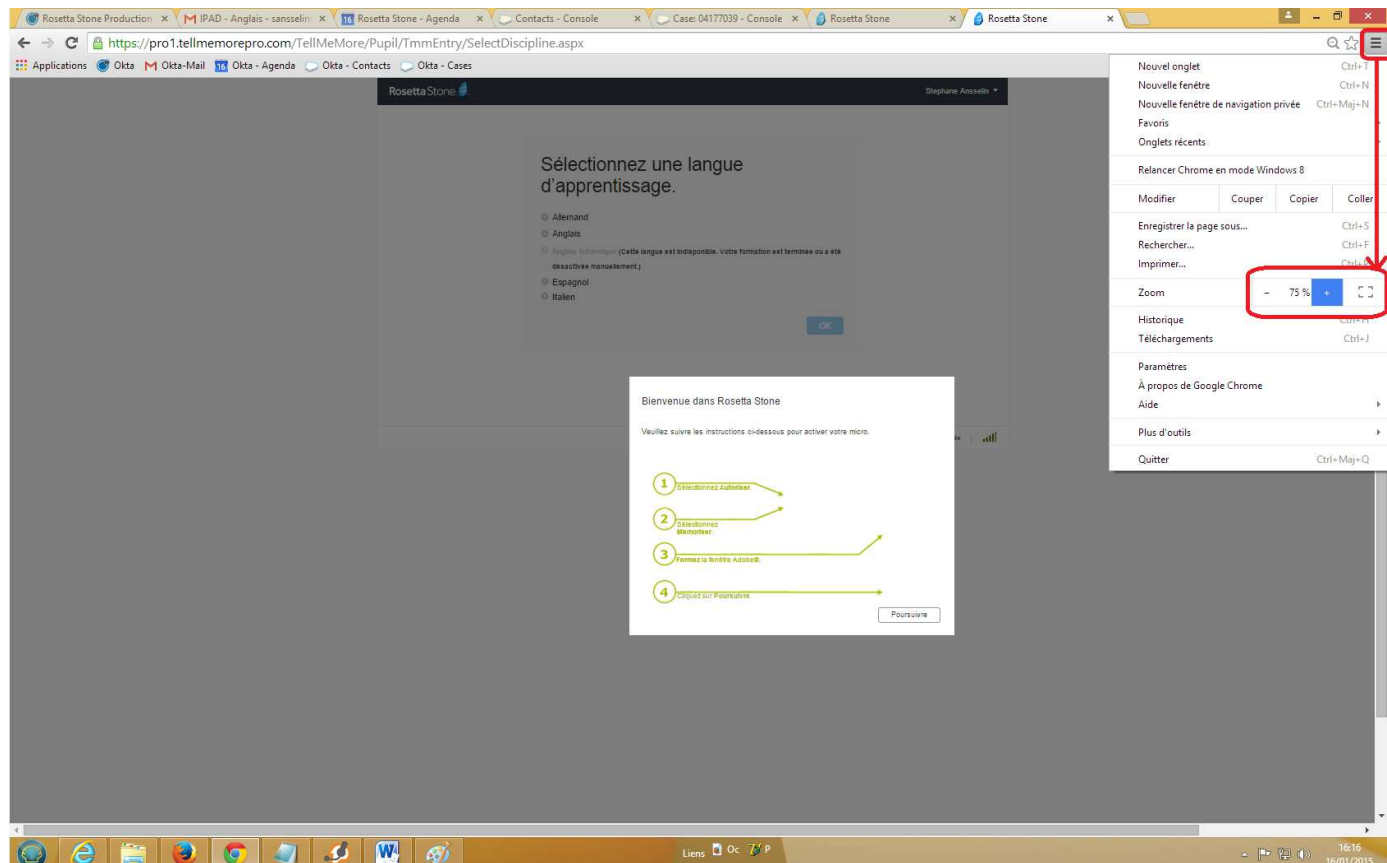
Rosetta Stone Production × IPAD - Anglais - sansselin × Rosetta Stone - Agenda × Contacts - Console × Case: 04177039 - Console × Rosetta Stone × Rosetta Stone ×

https://pro1.tellmemorepro.com/TellMeMore/Pupil/TmmEntry/SelectDiscipline.aspx

Applications Okta Okta-Mail Okta - Agenda Okta - Contacts Okta - Cases

RosettaStone

Stephane Ansselin

Sélectionnez une langue d'apprentissage.

Allemand
Anglais
Anglais britannique (Cette langue est indisponible. Votre formation est terminée ou a été désactivée manuellement.)
Espagnol
Italien

OK

Bienvenue dans Rosetta Stone

Veuillez suivre les instructions ci-dessous pour activer votre micro.

1 Sélectionnez Autoriser.
2 Sélectionnez Mémoriser.
3 Fermez la fenêtre Adobe®.
4 Cliquez sur Poursuivre.

Poursuivre

Nouvel onglet Ctrl+T
Nouvelle fenêtre Ctrl+N
Nouvelle fenêtre de navigation privée Ctrl+Maj+N
Favoris
Onglets récents
Relancer Chrome en mode Windows 8
Modifier Couper Copier Coller
Enregistrer la page sous... Ctrl+S
Rechercher... Ctrl+F
Imprimer... Ctrl+P
Zoom – 75 % +
Historique Ctrl+H
Téléchargements Ctrl+J
Paramètres
À propos de Google Chrome
Aide
Plus d'outils
Quitter Ctrl+Maj+Q

Liens Oc P

16:16
16/01/2015